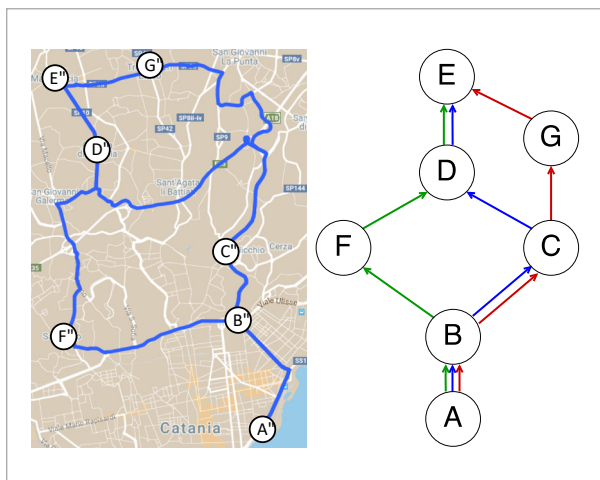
E'' G'' D'' C'' B'' F'' A''

San Giovanni La Punta

SP8i

SP8ii-iv

SP42

SP9

A18

Sant'Agata li Battiati

San Giovanni Galermo

SP144

Cerza

Viale Ulisse

SS114

Catania

Via Mario Rapisardi

E

G

D

F

C

B

A